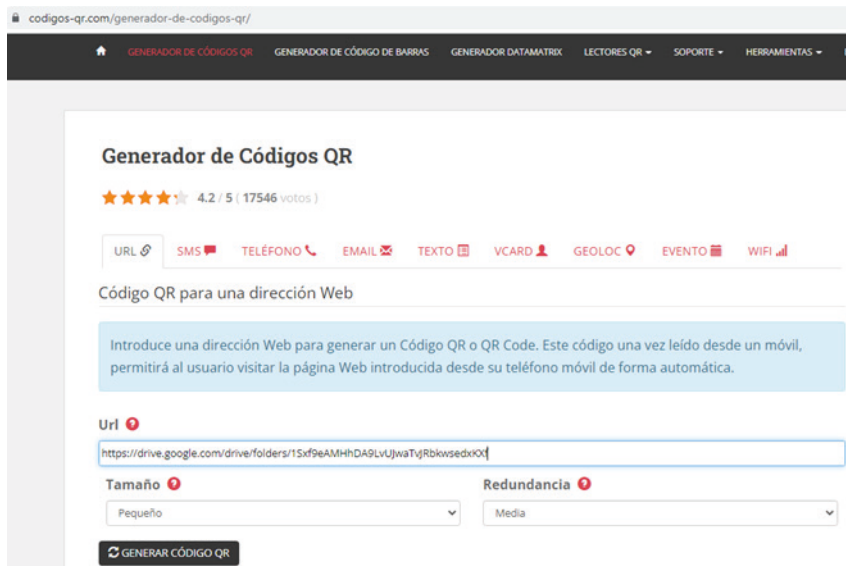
codigos-qr.com/generador-de-codigos-qr/

GENERADOR DE CÓDIGOS QR GENERADOR DE CÓDIGO DE BARRAS GENERADOR DATAMATRIX LECTORES QR SOPORTE HERRAMIENTAS

Generador de Códigos QR

4.2 / 5 ( 17546 votos )

URL SMS TELÉFONO EMAIL TEXTO VCARD GEOLOC EVENTO WIFI

Código QR para una dirección Web

Introduce una dirección Web para generar un Código QR o QR Code. Este código una vez leído desde un móvil, permitirá al usuario visitar la página Web introducida desde su teléfono móvil de forma automática.

Url

https://drive.google.com/drive/folders/1Sxf9eAMHhDA9LvUJwaTvJRbkwsedxKXf

Tamaño

Pequeño

Redundancia

Media

GENERAR CÓDIGO QR